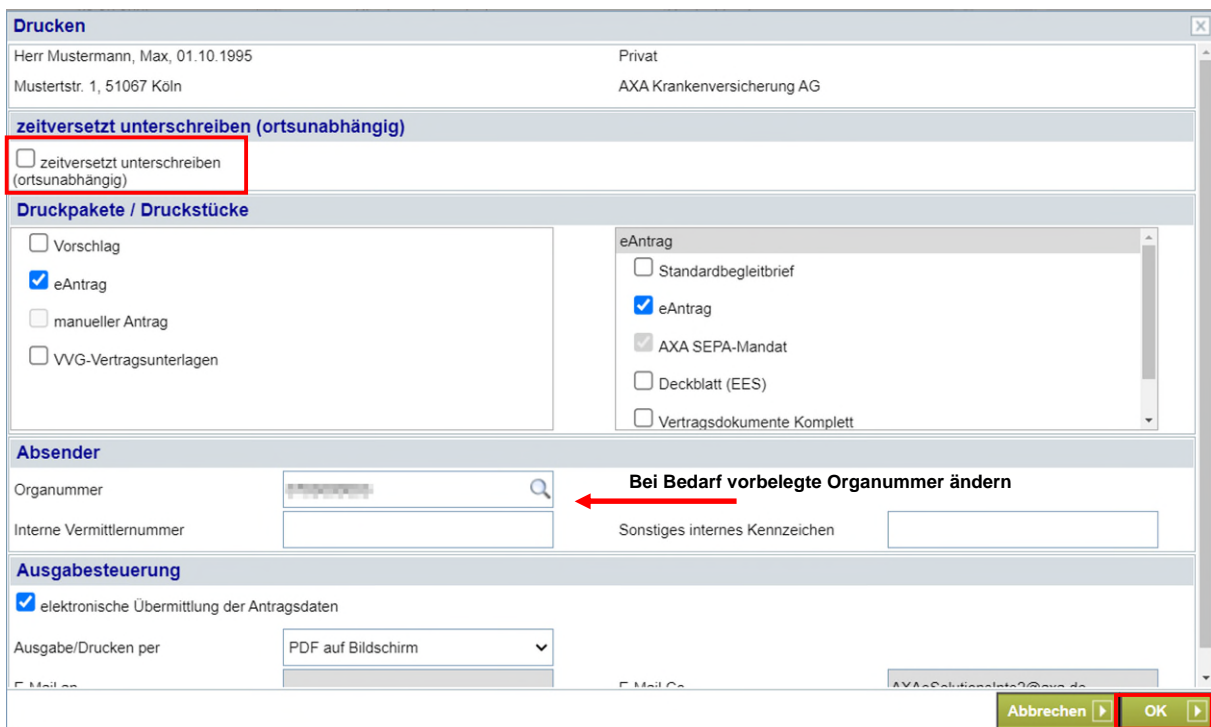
Drucken

Herr Mustermann, Max, 01.10.1995
Privat
Mustertstr. 1, 51067 Köln
AXA Krankenversicherung AG

zeitversetzt unterschreiben (ortsunabhängig)

zeitversetzt unterschreiben (ortsunabhängig)

Druckpakete / Druckstücke

Vorschlag
eAntrag
manueller Antrag
VVG-Vertragsunterlagen

eAntrag
Standardbegleitbrief
eAntrag
AXA SEPA-Mandat
Deckblatt (EES)
Vertragsdokumente Komplett

Absender

Organummer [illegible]
Bei Bedarf vorbelegte Organummer ändern
Interne Vermittlernummer
Sonstiges internes Kennzeichen

Ausgabesteuerung

elektronische Übermittlung der Antragsdaten
Ausgabe/Drucken per
PDF auf Bildschirm
E-Mail an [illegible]
E-Mail Cc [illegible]

Abbrechen
OK